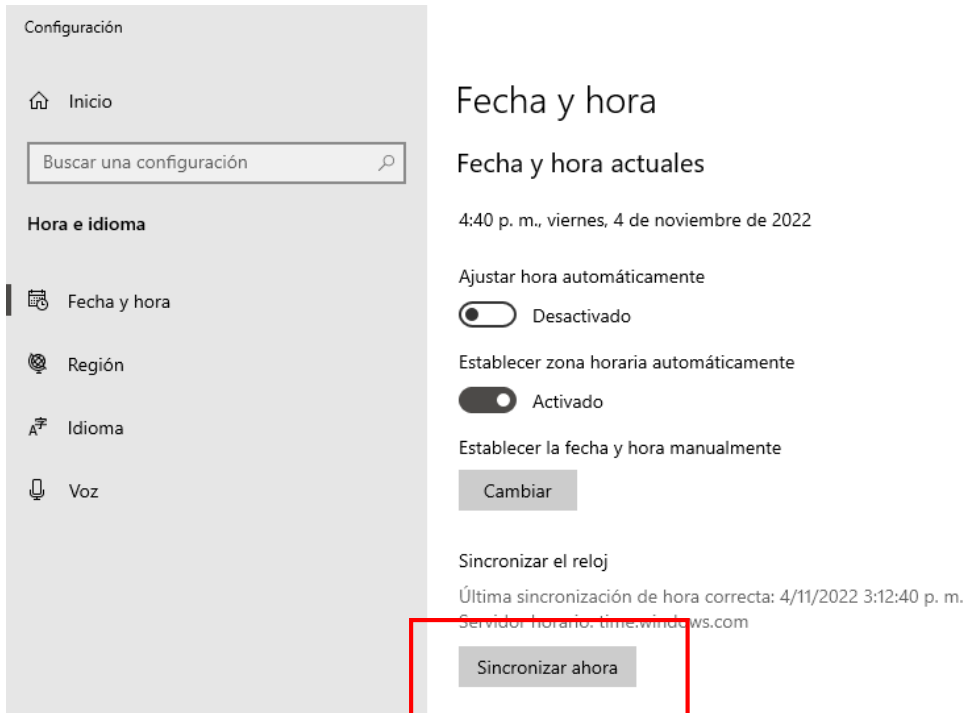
Configuración

Inicio

Buscar una configuración

Hora e idioma

Fecha y hora

Región

Idioma

Voz

Fecha y hora

Fecha y hora actuales

4:40 p. m., viernes, 4 de noviembre de 2022

Ajustar hora automáticamente

Desactivado

Establecer zona horaria automáticamente

Activado

Establecer la fecha y hora manualmente

Cambiar

Sincronizar el reloj

Última sincronización de hora correcta: 4/11/2022 3:12:40 p. m.

Servidor horario: time.windows.com

Sincronizar ahora